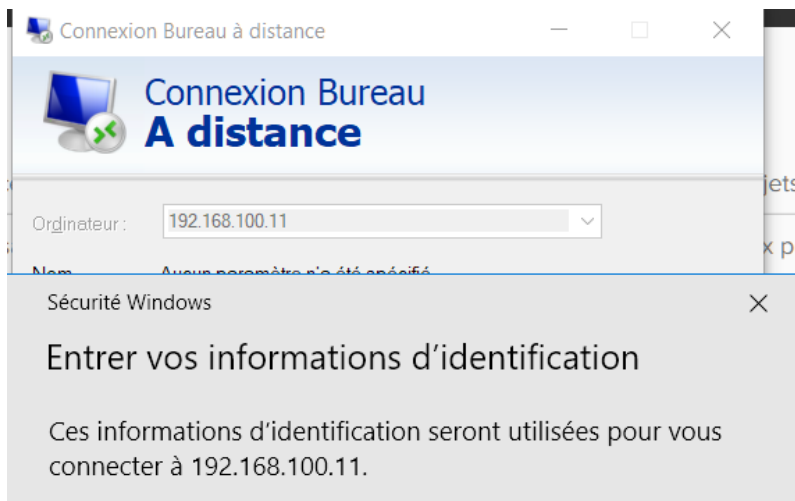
Connexion Bureau à distance

Connexion Bureau
A distance

Ordinateur : 192.168.100.11

Nom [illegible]

jets

x p

Sécurité Windows

Entrer vos informations d’identification

Ces informations d’identification seront utilisées pour vous connecter à 192.168.100.11.